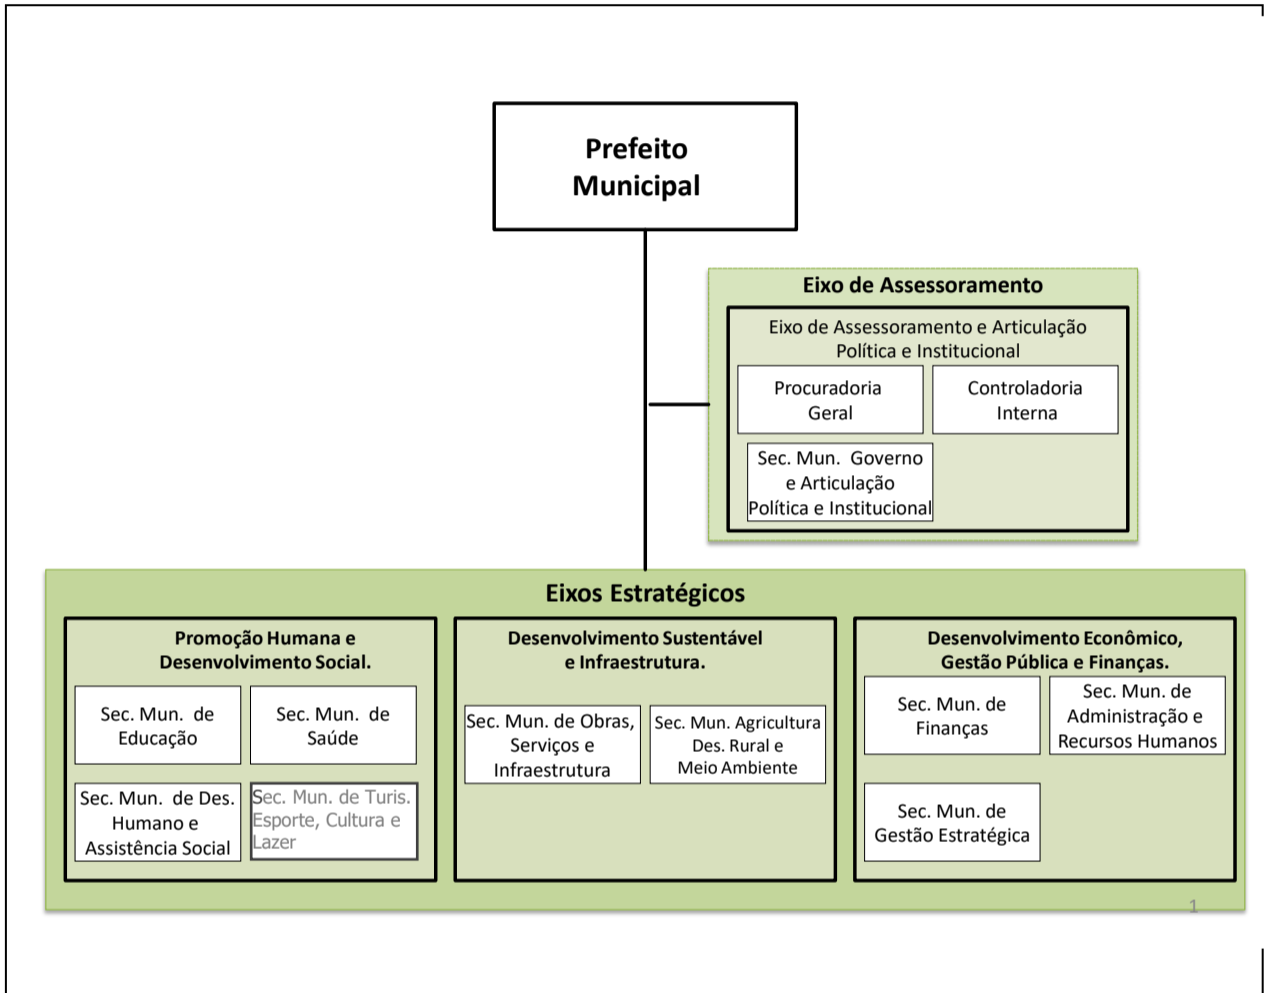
Prefeito Municipal

Eixo de Assessoramento

Eixo de Assessoramento e Articulação Política e Institucional

Procuradoria Geral

Controladoria Interna

Sec. Mun. Governo e Articulação Política e Institucional

Eixos Estratégicos

Promoção Humana e Desenvolvimento Social.

Sec. Mun. de Educação

Sec. Mun. de Saúde

Sec. Mun. de Des. Humano e Assistência Social

Sec. Mun. de Turis. Esporte, Cultura e Lazer

Desenvolvimento Sustentável e Infraestrutura.

Sec. Mun. de Obras, Serviços e Infraestrutura

Sec. Mun. Agricultura Des. Rural e Meio Ambiente

Desenvolvimento Econômico, Gestão Pública e Finanças.

Sec. Mun. de Finanças

Sec. Mun. de Administração e Recursos Humanos

Sec. Mun. de Gestão Estratégica

1